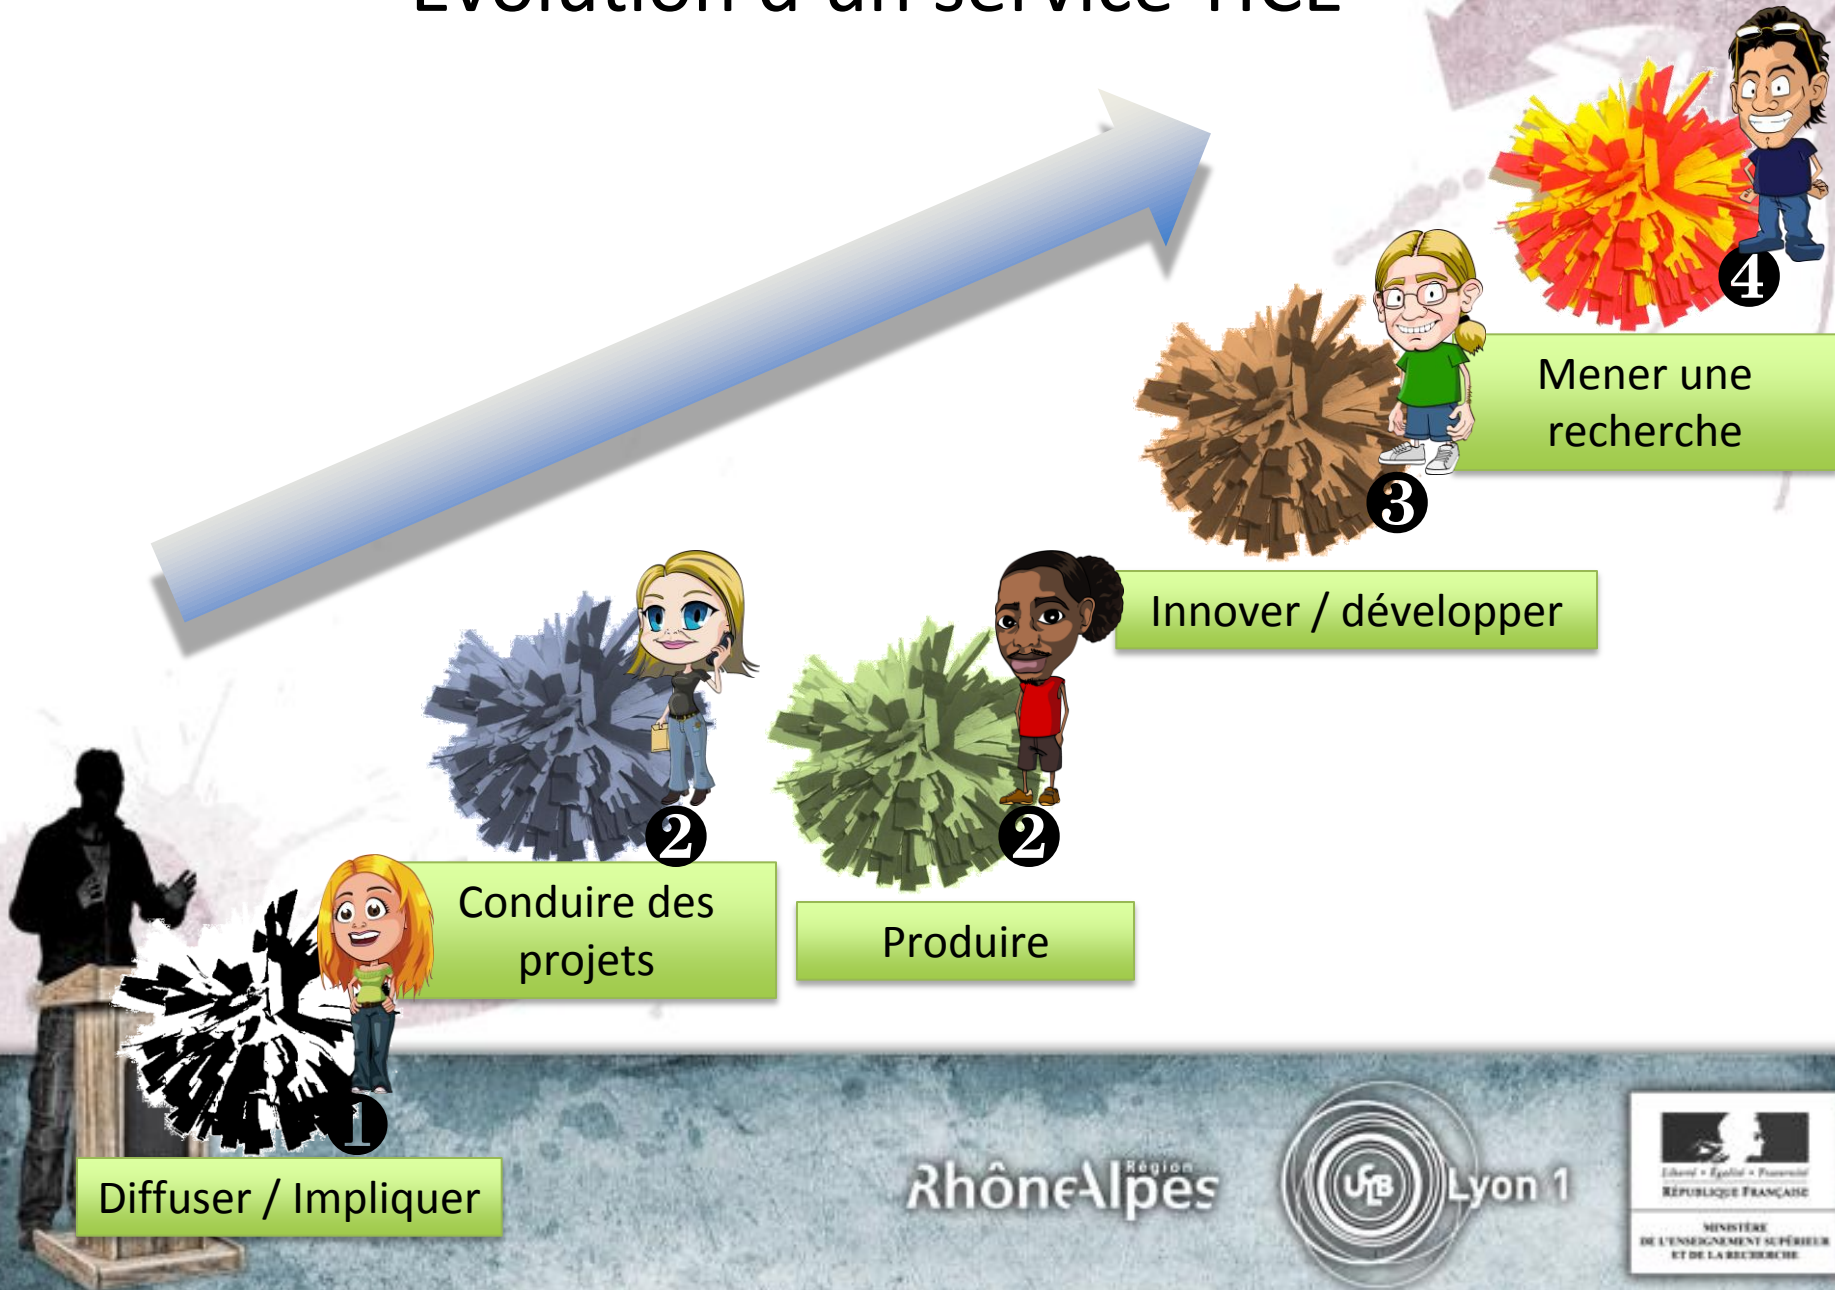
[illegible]

Mener une recherche

4

3

Innover / développer

2

2

Conduire des projets

Produire

1

Diffuser / Impliquer

Région RhôneAlpes

UCB Lyon 1

Liberté • Égalité • Fraternité
RÉPUBLIQUE FRANÇAISE

MINISTÈRE DE L'ENSEIGNEMENT SUPÉRIEUR ET DE LA RECHERCHE